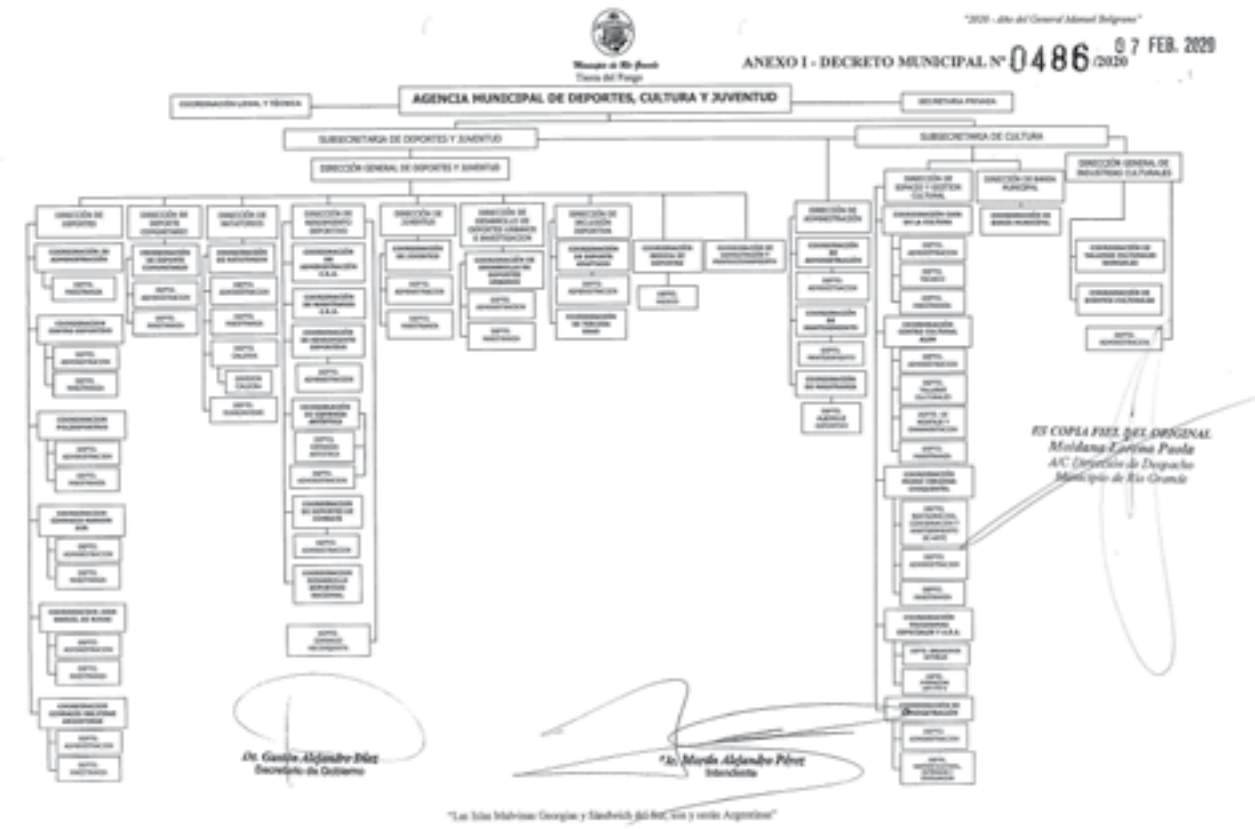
"2020 - Año del General Manuel Belgrano"

Municipio de Río Grande
Tierra del Fuego

ANEXO I - DECRETO MUNICIPAL N° 0486 /2020 07 FEB. 2020

COORDINACIÓN LEGAL Y TÉCNICA

AGENCIA MUNICIPAL DE DEPORTES, CULTURA Y JUVENTUD

SECRETARIA PRIVADA

SUBSECRETARIA DE DEPORTES Y JUVENTUD

SUBSECRETARIA DE CULTURA

DIRECCIÓN GENERAL DE DEPORTES Y JUVENTUD

DIRECCIÓN DE DEPORTES

DIRECCIÓN DE DEPORTE COMUNITARIO

DIRECCIÓN DE NATATORIOS

DIRECCIÓN DE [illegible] DEPORTIVOS

DIRECCIÓN DE JUVENTUD

DIRECCIÓN DE DESARROLLO DE DEPORTES URBANOS E INVESTIGACIÓN

DIRECCIÓN DE INCLUSIÓN DEPORTIVA

COORDINACIÓN MEDICA DE DEPORTES

COORDINACIÓN DE CAPACITACIÓN Y PROFESIONALIZACIÓN

DIRECCIÓN DE ADMINISTRACIÓN

DIRECCIÓN DE ESPACIO Y GESTIÓN CULTURAL

DIRECCIÓN DE BANDA MUNICIPAL

DIRECCIÓN GENERAL DE INDUSTRIAS CULTURALES

COORDINACIÓN DE BANDA MUNICIPAL

COORDINACIÓN DE TALLERES CULTURALES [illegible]

COORDINACIÓN DE EVENTOS CULTURALES

DPTO. ADMINISTRACIÓN

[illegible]

ES COPIA FIEL DEL ORIGINAL
Moldana Karina Paola
A/C Dirección de Despacho
Municipio de Río Grande

Dr. Gastón Alejandro Díaz
Secretario de Gobierno

Sr. Martín Alejandro Pérez
Intendente

"Las Islas Malvinas Georgias y Sandwich del Sur, son y serán Argentinas"